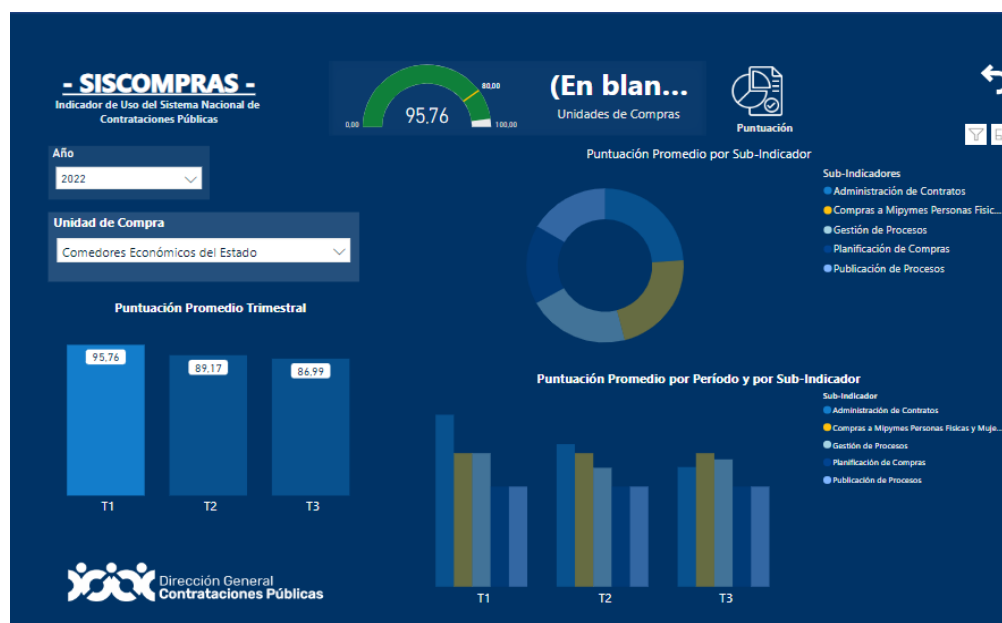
- SISCOMPRAS -
Indicador de Uso del Sistema Nacional de Contrataciones Públicas

0,00
80,00
95.76
100,00

(En blan...
Unidades de Compras

Puntuación

Año
2022

Unidad de Compra
Comedores Económicos del Estado

Puntuación Promedio por Sub-Indicador

Sub-Indicadores
Administración de Contratos
Compras a Mipymes Personas Físic...
Gestión de Procesos
Planificación de Compras
Publicación de Procesos

Puntuación Promedio Trimestral

95.76
89.17
86.99
T1
T2
T3

Puntuación Promedio por Período y por Sub-Indicador

Sub-Indicador
Administración de Contratos
Compras a Mipymes Personas Físicas y Muje...
Gestión de Procesos
Planificación de Compras
Publicación de Procesos

T1
T2
T3

Dirección General
Contrataciones Públicas